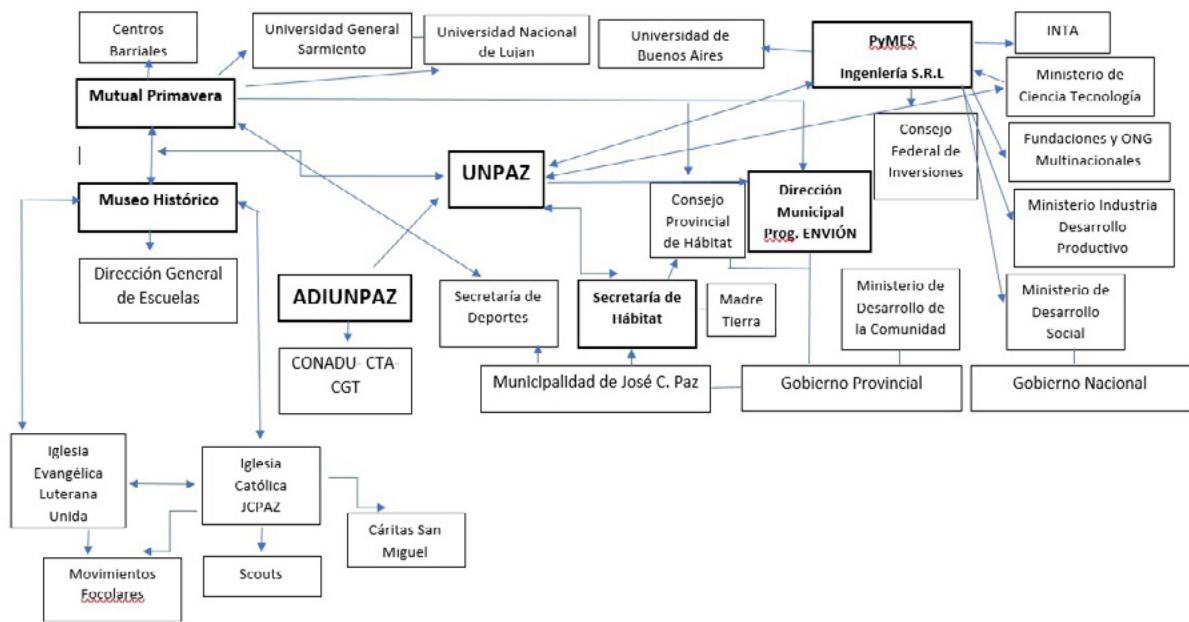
Centros Barriales

Universidad General Sarmiento

Universidad Nacional de Lujan

Universidad de Buenos Aires

PyMES Ingeniería S.R.L

INTA

Mutual Primavera

Ministerio de Ciencia Tecnología

Consejo Federal de Inversiones

Fundaciones y ONG Multinacionales

UNPAZ

Museo Histórico

Consejo Provincial de Hábitat

Dirección Municipal Prog. ENVIÓN

Ministerio Industria Desarrollo Productivo

Dirección General de Escuelas

ADIUNPAZ

Secretaría de Deportes

Secretaría de Hábitat

Madre Tierra

Ministerio de Desarrollo de la Comunidad

Ministerio de Desarrollo Social

CONADU- CTA-CGT

Municipalidad de José C. Paz

Gobierno Provincial

Gobierno Nacional

Iglesia Evangélica Luterana Unida

Iglesia Católica JCPAZ

Cáritas San Miguel

Movimientos Focolares

Scouts